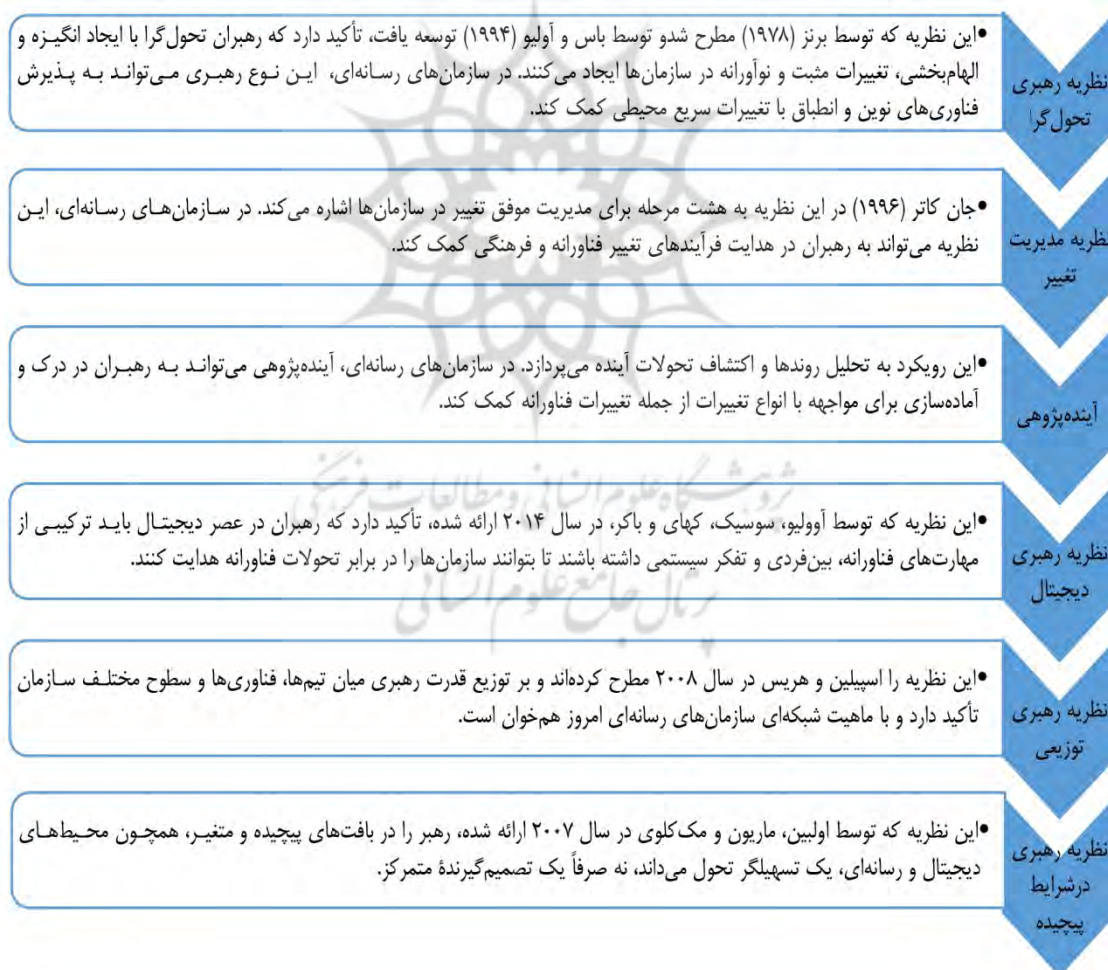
نظریه رهبری تحول‌گرا

•این نظریه که توسط برنز (۱۹۷۸) مطرح شدو توسط باس و آولیو (۱۹۹۴) توسعه یافت، تأکید دارد که رهبران تحول‌گرا با ایجاد انگیزه و الهام‌بخشی، تغییرات مثبت و نوآورانه در سازمان‌ها ایجاد می‌کنند. در سازمان‌های رسانه‌ای، این نوع رهبری می‌تواند به پذیرش فناوری‌های نوین و انطباق با تغییرات سریع محیطی کمک کند.

نظریه مدیریت تغییر

•جان کاتر (۱۹۹۶) در این نظریه به هشت مرحله برای مدیریت موفق تغییر در سازمان‌ها اشاره می‌کند. در سازمان‌های رسانه‌ای، این نظریه می‌تواند به رهبران در هدایت فرآیندهای تغییر فناورانه و فرهنگی کمک کند.

آینده‌پژوهی

•این رویکرد به تحلیل روندها و اکتشاف تحولات آینده می‌پردازد. در سازمان‌های رسانه‌ای، آینده‌پژوهی می‌تواند به رهبران در درک و آماده‌سازی برای مواجهه با انواع تغییرات از جمله تغییرات فناورانه کمک کند.

نظریه رهبری دیجیتال

•این نظریه که توسط آوولیو، سوسیک، کهای و باکر، در سال ۲۰۱۴ ارائه شده، تأکید دارد که رهبران در عصر دیجیتال باید ترکیبی از مهارت‌های فناورانه، بین‌فردی و تفکر سیستمی داشته باشند تا بتوانند سازمان‌ها را در برابر تحولات فناورانه هدایت کنند.

نظریه رهبری توزیعی

•این نظریه را اسپیلین و هریس در سال ۲۰۰۸ مطرح کرده‌اند و بر توزیع قدرت رهبری میان تیم‌ها، فناوری‌ها و سطوح مختلف سازمان تأکید دارد و با ماهیت شبکه‌ای سازمان‌های رسانه‌ای امروز هم‌خوان است.

نظریه رهبری درشرایط پیچیده

•این نظریه که توسط اولین، ماریون و مک‌کلوی در سال ۲۰۰۷ ارائه شده، رهبر را در بافت‌های پیچیده و متغیر، همچون محیط‌های دیجیتال و رسانه‌ای، یک تسهیلگر تحول می‌داند، نه صرفاً یک تصمیم‌گیرندهٔ متمرکز.

پژوهشگاه علوم انسانی و مطالعات فرهنگی
پرتال جامع علوم انسانی